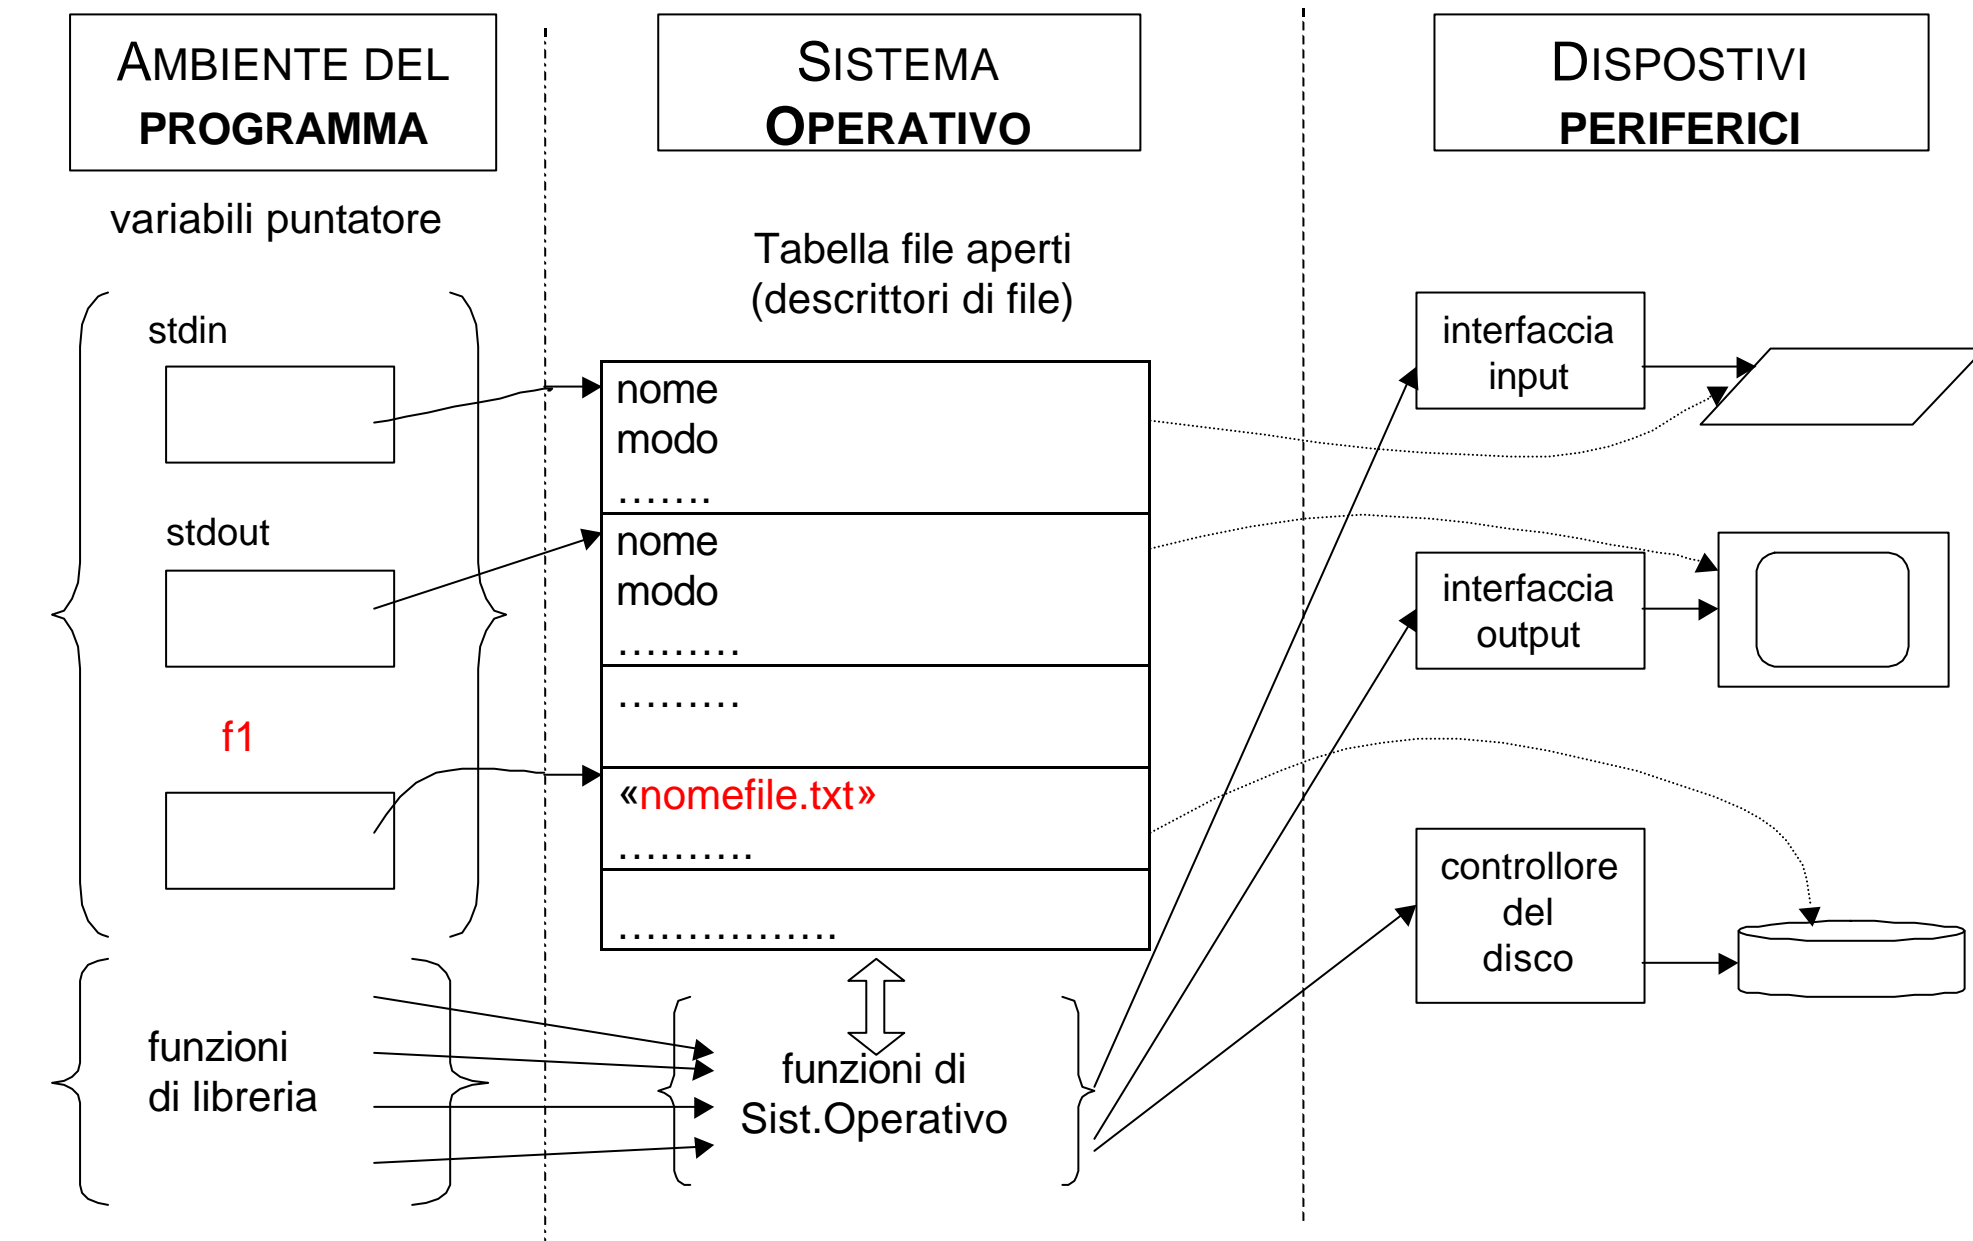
AMBIENTE DEL PROGRAMMA

SISTEMA OPERATIVO

DISPOSTIVI PERIFERICI

variabili puntatore

stdin

stdout

f1

Tabella file aperti (descrittori di file)

nome
modo
.......

nome
modo
.........

.........

«nomefile.txt»
..........

................

interfaccia input

interfaccia output

controllore del disco

funzioni di libreria

funzioni di Sist.Operativo